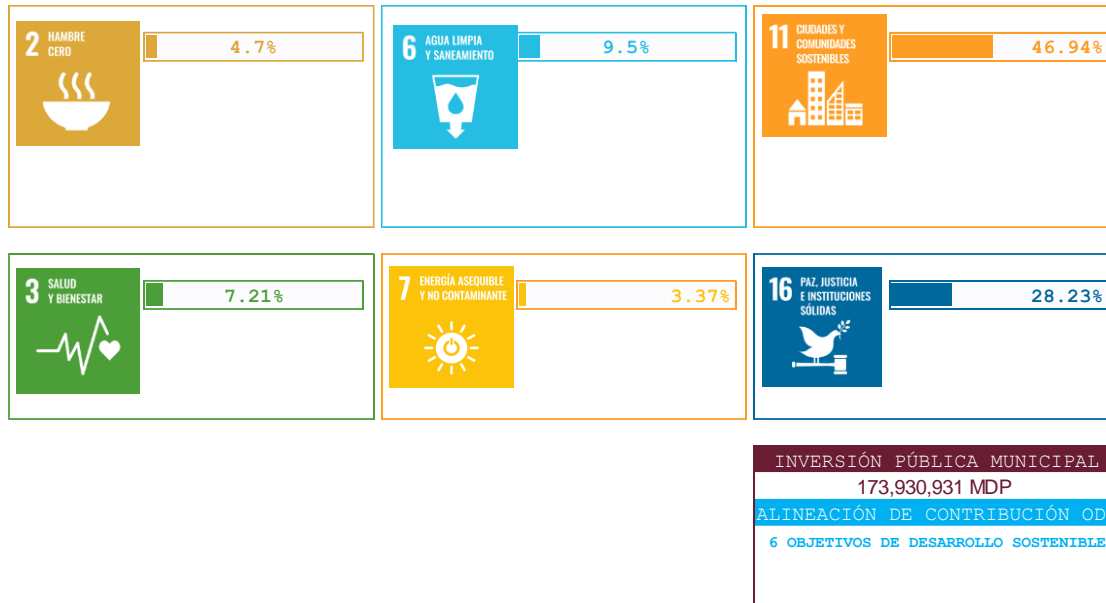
2 HAMBRE CERO

4.7%

6 AGUA LIMPIA Y SANEAMIENTO

9.5%

11 CIUDADES Y COMUNIDADES SOSTENIBLES

46.94%

3 SALUD Y BIENESTAR

7.21%

7 ENERGÍA ASEQUIBLE Y NO CONTAMINANTE

3.37%

16 PAZ, JUSTICIA E INSTITUCIONES SÓLIDAS

28.23%

INVERSIÓN PÚBLICA MUNICIPAL

173,930,931 MDP

ALINEACIÓN DE CONTRIBUCIÓN OD

6 OBJETIVOS DE DESARROLLO SOSTENIBLE